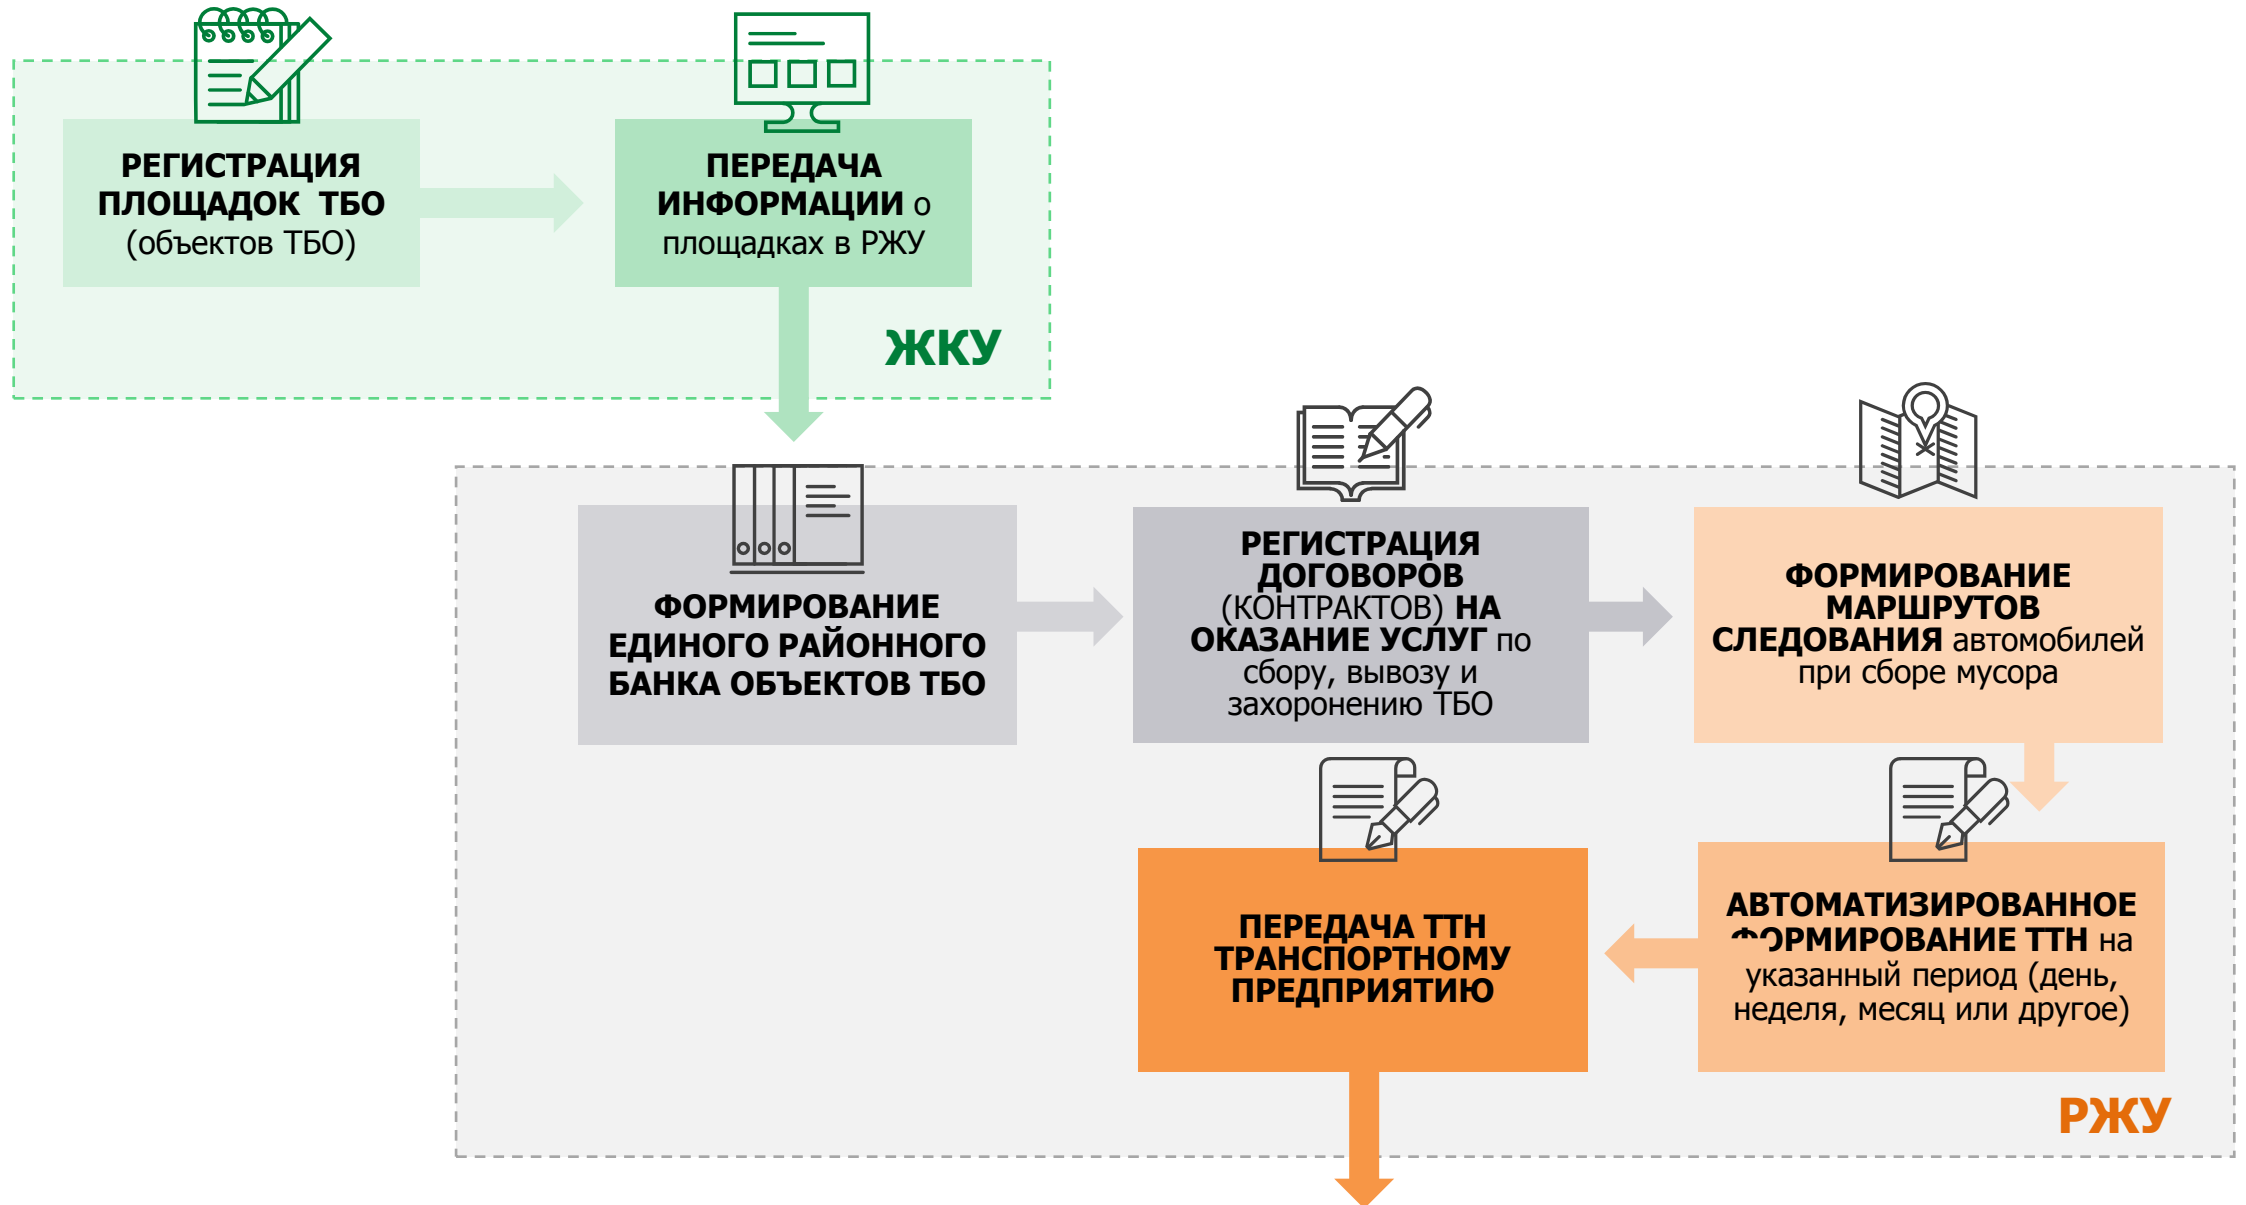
РЕГИСТРАЦИЯ ПЛОЩАДОК ТБО (объектов ТБО)

ПЕРЕДАЧА ИНФОРМАЦИИ о площадках в РЖУ

ЖКУ

ФОРМИРОВАНИЕ ЕДИНОГО РАЙОННОГО БАНКА ОБЪЕКТОВ ТБО

РЕГИСТРАЦИЯ ДОГОВОРОВ (КОНТРАКТОВ) НА ОКАЗАНИЕ УСЛУГ по сбору, вывозу и захоронению ТБО

ФОРМИРОВАНИЕ МАРШРУТОВ СЛЕДОВАНИЯ автомобилей при сборе мусора

ПЕРЕДАЧА ТТН ТРАНСПОРТНОМУ ПРЕДПРИЯТИЮ

АВТОМАТИЗИРОВАННОЕ ФОРМИРОВАНИЕ ТТН на указанный период (день, неделя, месяц или другое)

РЖУ